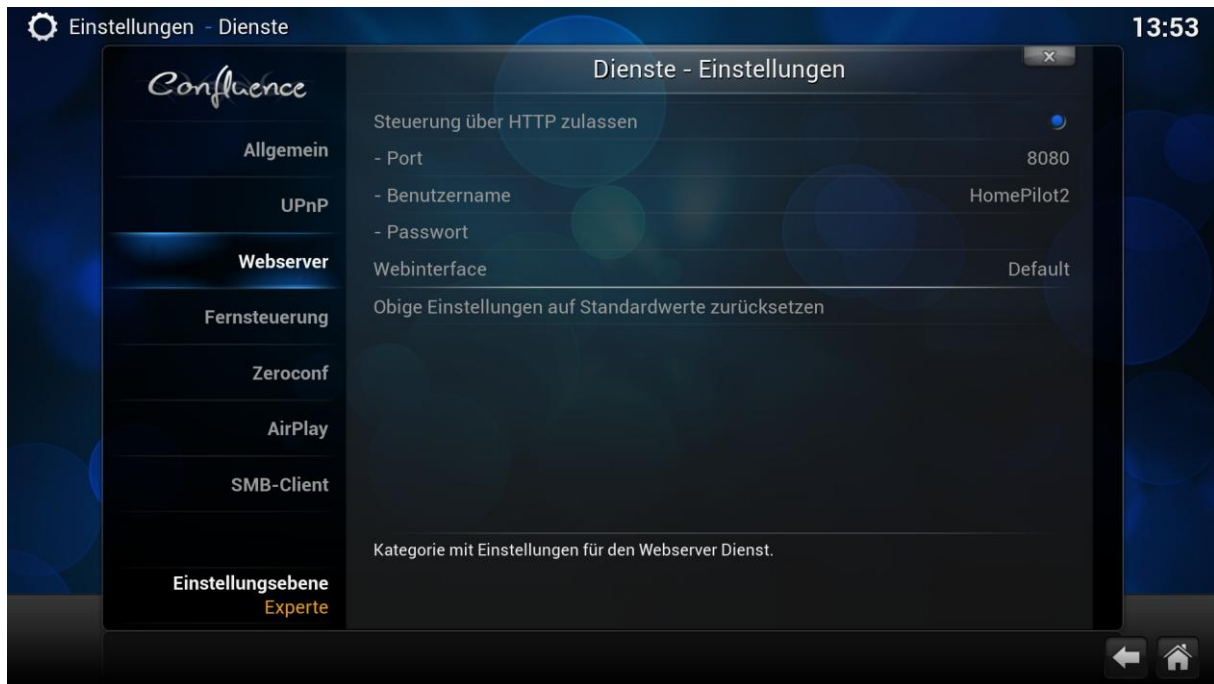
Einstellungen - Dienste

13:53

Confluence

Dienste - Einstellungen

Allgemein
UPnP
Webserver
Fernsteuerung
Zeroconf
AirPlay
SMB-Client

Einstellungsebene
Experte

Steuerung über HTTP zulassen
- Port 8080
- Benutzername HomePilot2
- Passwort
Webinterface Default
Obige Einstellungen auf Standardwerte zurücksetzen

Kategorie mit Einstellungen für den Webserver Dienst.